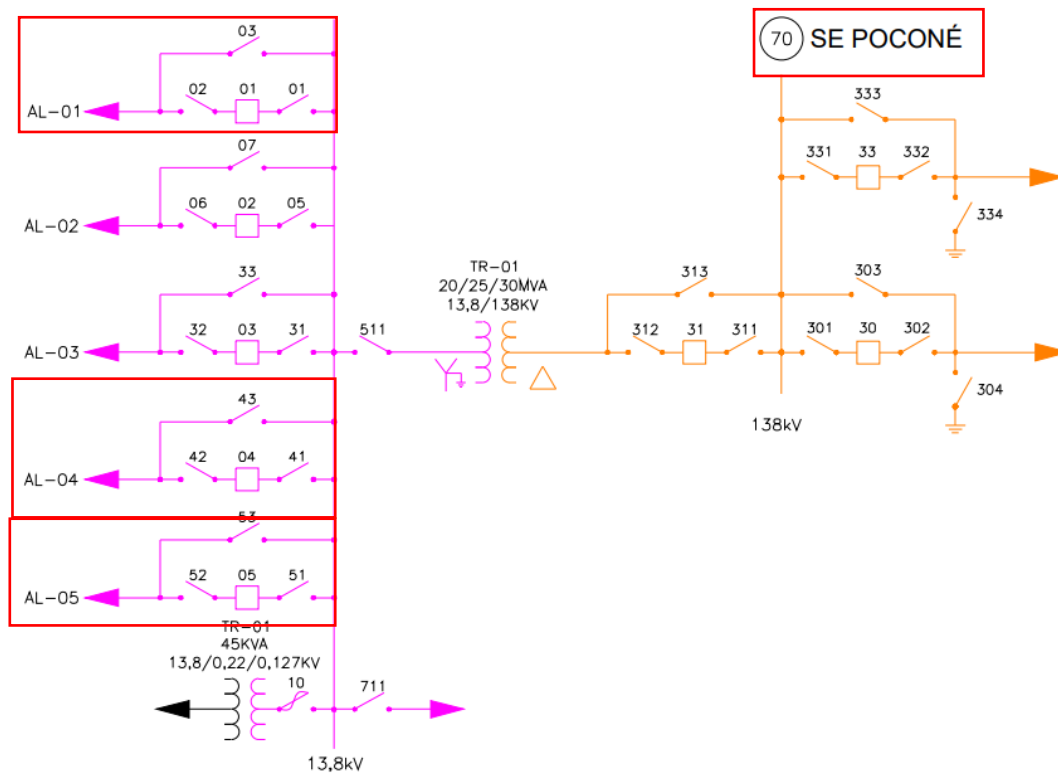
70 SE POCONÉ

03
02 01 01
AL-01

07
06 02 05
AL-02

33
32 03 31
AL-03

511

TR-01
20/25/30MVA
13,8/138KV

43
42 04 41
AL-04

53
52 05 51
AL-05

TR-01
45KVA
13,8/0,22/0,127KV

10
711

13,8kV

333
331 33 332
334

313
303
312 31 311
301 30 302
304

138kV